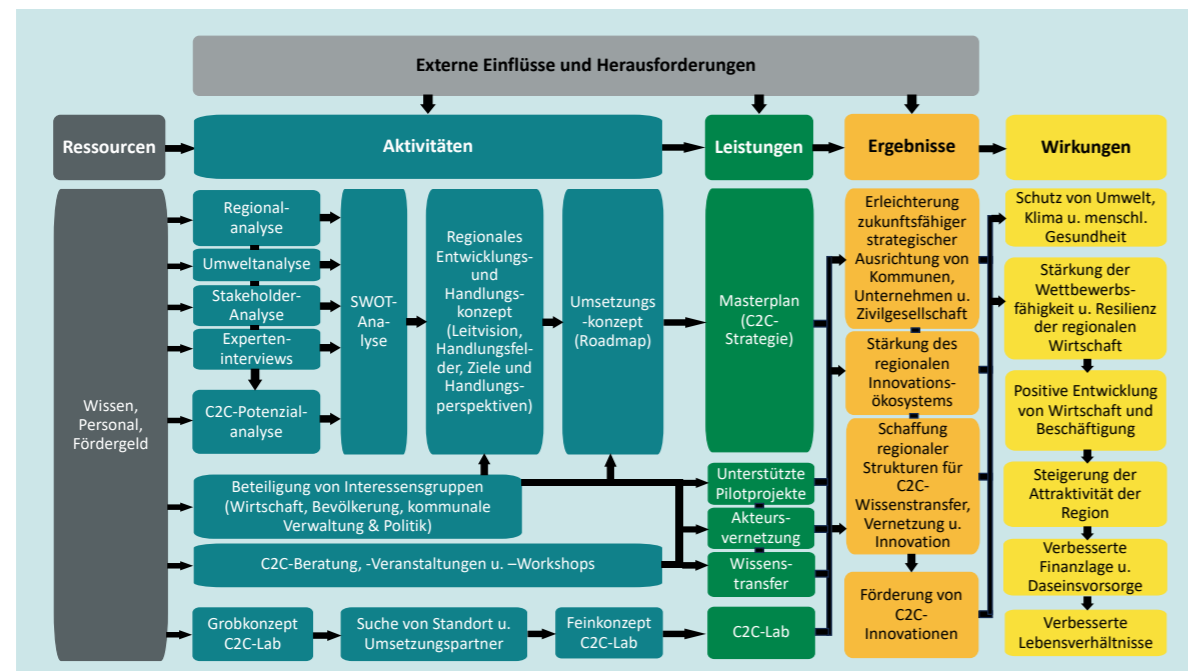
Externe Einflüsse und Herausforderungen

Ressourcen

Aktivitäten

Leistungen

Ergebnisse

Wirkungen

Wissen, Personal, Fördergeld

Regionalanalyse

Umweltanalyse

Stakeholder-Analyse

Experteninterviews

C2C-Potenzialanalyse

SWOT-Analyse

Regionales Entwicklungs- und Handlungskonzept (Leitvision, Handlungsfelder, Ziele und Handlungsperspektiven)

Umsetzungs-konzept (Roadmap)

Masterplan (C2C-Strategie)

Beteiligung von Interessensgruppen (Wirtschaft, Bevölkerung, kommunale Verwaltung & Politik)

C2C-Beratung, -Veranstaltungen u. –Workshops

Unterstützte Pilotprojekte

Akteursvernetzung

Wissenstransfer

Grobkonzept C2C-Lab

Suche von Standort u. Umsetzungspartner

Feinkonzept C2C-Lab

C2C-Lab

Erleichterung zukunftsfähiger strategischer Ausrichtung von Kommunen, Unternehmen u. Zivilgesellschaft

Stärkung des regionalen Innovationsökosystems

Schaffung regionaler Strukturen für C2C-Wissenstransfer, Vernetzung u. Innovation

Förderung von C2C-Innovationen

Schutz von Umwelt, Klima u. menschl. Gesundheit

Stärkung der Wettbewerbsfähigkeit u. Resilienz der regionalen Wirtschaft

Positive Entwicklung von Wirtschaft und Beschäftigung

Steigerung der Attraktivität der Region

Verbesserte Finanzlage u. Daseinsvorsorge

Verbesserte Lebensverhältnisse